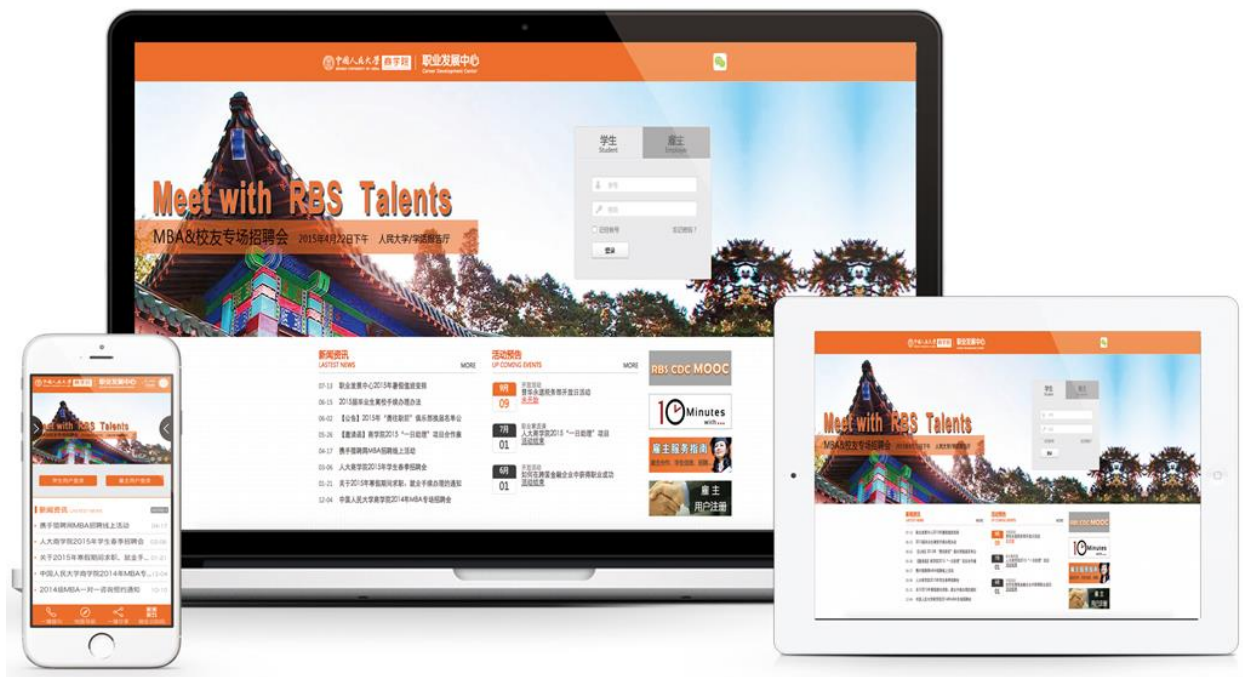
中国人民大学 商学院 职业发展中心 Career Development Center

Meet with RBS Talents

MBA&校友专场招聘会 2015年4月22日下午 人民大学/学院报告厅

学生 Student

雇主 Employer

学号

密码

记住账号

忘记密码？

登录

新闻资讯 LASTEST NEWS MORE

07-13 职业发展中心2015年暑假值班安排

06-15 2015届毕业生离校手续办理办法

06-02 【公告】2015年"商佳职职"俱乐部换届系单位

05-26 【邀请函】商学院2015"一日助理"项目合作单

04-17 携手猎聘网MBA招聘线上活动

03-06 人大商学院2015年学生春季招聘会

01-21 关于2015年寒假期间求职、就业手续办理的通知

12-04 中国人民大学商学院2014年MBA专场招聘会

活动预告 UP COMING EVENTS MORE

9月 09 开放活动 ... 活动报名

7月 01 职业发展活动 人大商学院2015"一日助理"项目 活动回顾

6月 01 开放活动 ... 活动回顾

RBS CDC MOOC

10 Minutes with...

雇主服务指南

雇主 用户注册

Meet with RBS Talents

学生用户登录 雇主用户登录

新闻资讯 LASTEST NEWS

携手猎聘网MBA招聘线上活动 04-17

人大商学院2015年学生春季招聘会 03-06

关于2015年寒假期间求职、就业手... 01-21

中国人民大学商学院2014年MBA专... 12-04

2014级MBA一对一咨询预约通知 10-10

Meet with RBS Talents

MBA&校友专场招聘会

RBS CDC MOOC

10 Minutes with...